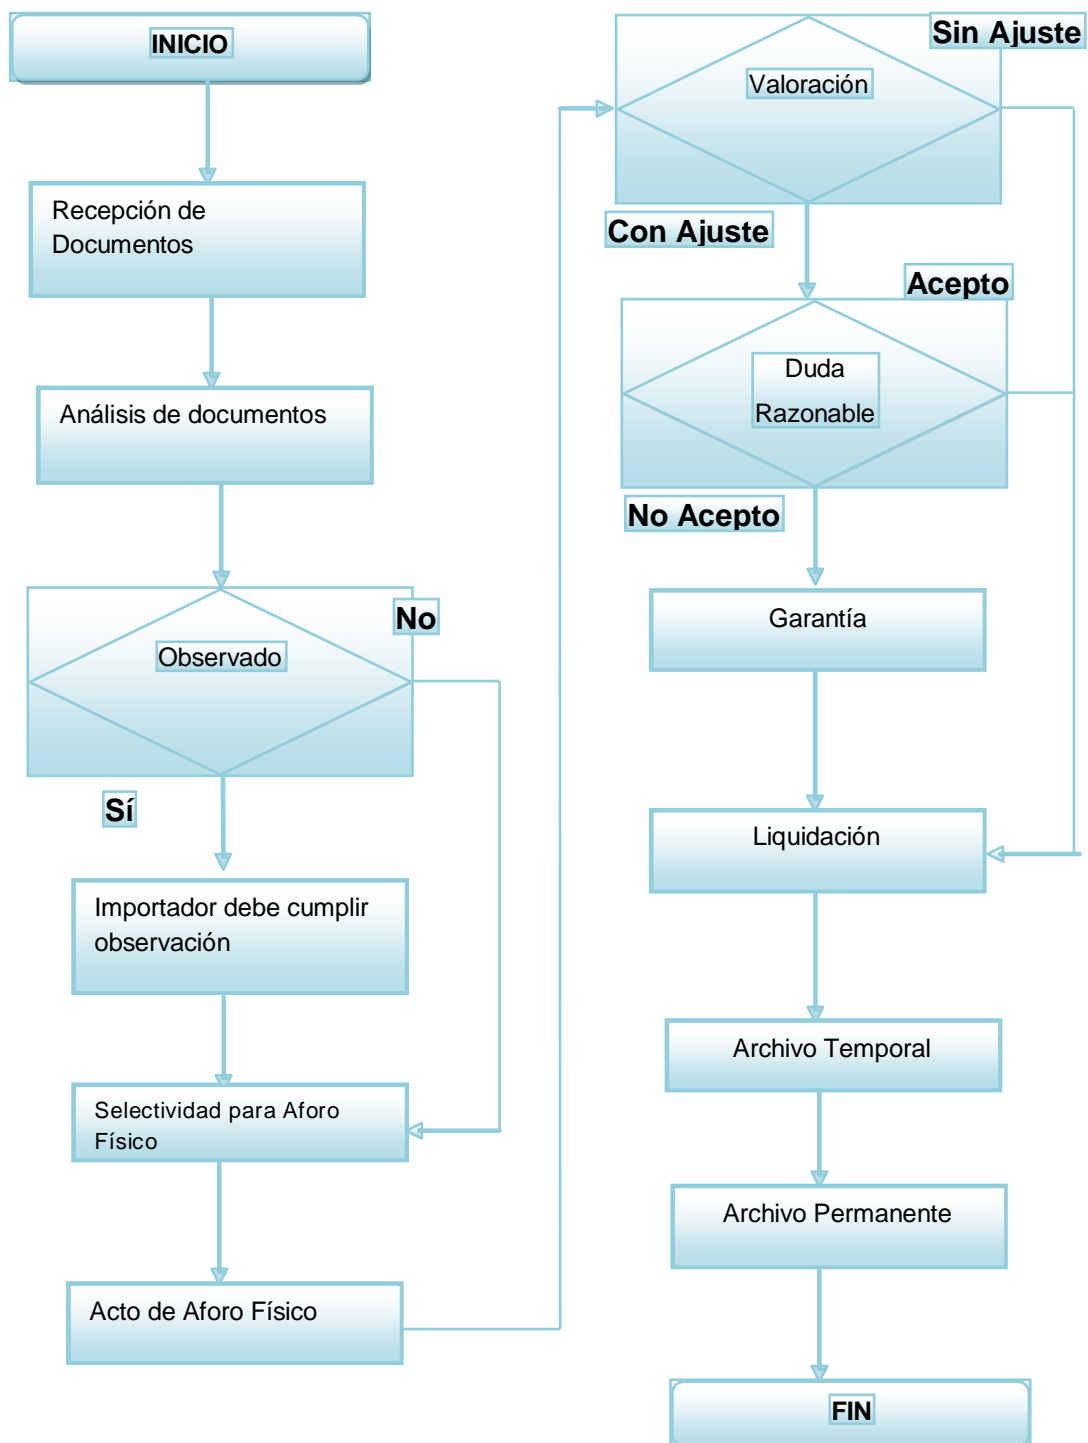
INICIO

Recepción de Documentos

Análisis de documentos

Observado

No

Sí

Importador debe cumplir observación

Selectividad para Aforo Físico

Acto de Aforo Físico

Valoración

Sin Ajuste

Con Ajuste

Acepto

Duda Razonable

No Acepto

Garantía

Liquidación

Archivo Temporal

Archivo Permanente

FIN